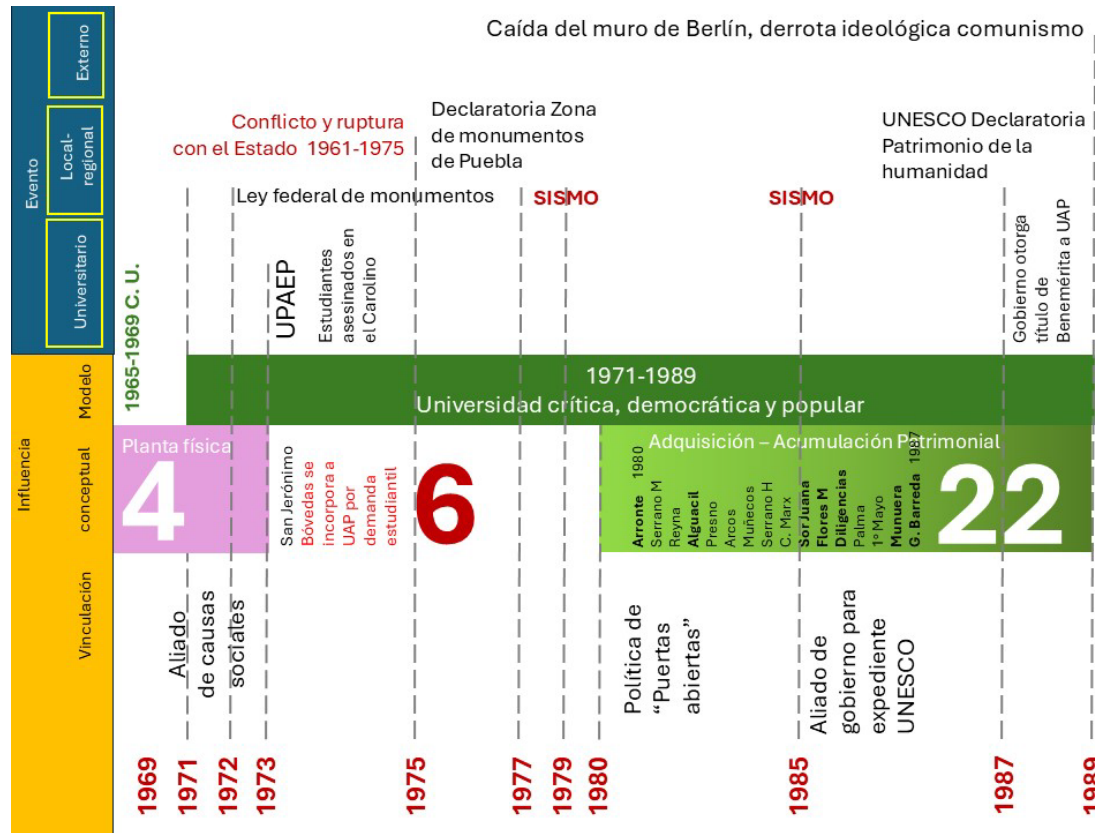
Evento

Externo

Local-regional

Universitario

Influencia

Modelo

conceptual

Vinculación

Caída del muro de Berlín, derrota ideológica comunismo

Conflicto y ruptura con el Estado 1961-1975

Declaratoria Zona de monumentos de Puebla

UNESCO Declaratoria Patrimonio de la humanidad

Ley federal de monumentos

SISMO

SISMO

1965-1969 C. U.

UPAEP

Estudiantes asesinados en el Carolino

Gobierno otorga título de Benemérita a UAP

1971-1989
Universidad crítica, democrática y popular

Planta física

4

San Jerónimo

Bóvedas se incorpora a UAP por demanda estudiantil

6

Adquisición – Acumulación Patrimonial

1980 Arronte Serrano M Reyna Alguacil Presno Arcos Muñecos Serrano H C. Marx Sor Juana Flores M Diligencias Palma 1° Mayo Munuera G. Barreda 1987

22

Aliado de causas sociales

Política de "Puertas abiertas"

Aliado de gobierno para expediente UNESCO

1969 1971 1972 1973 1975 1977 1979 1980 1985 1987 1989